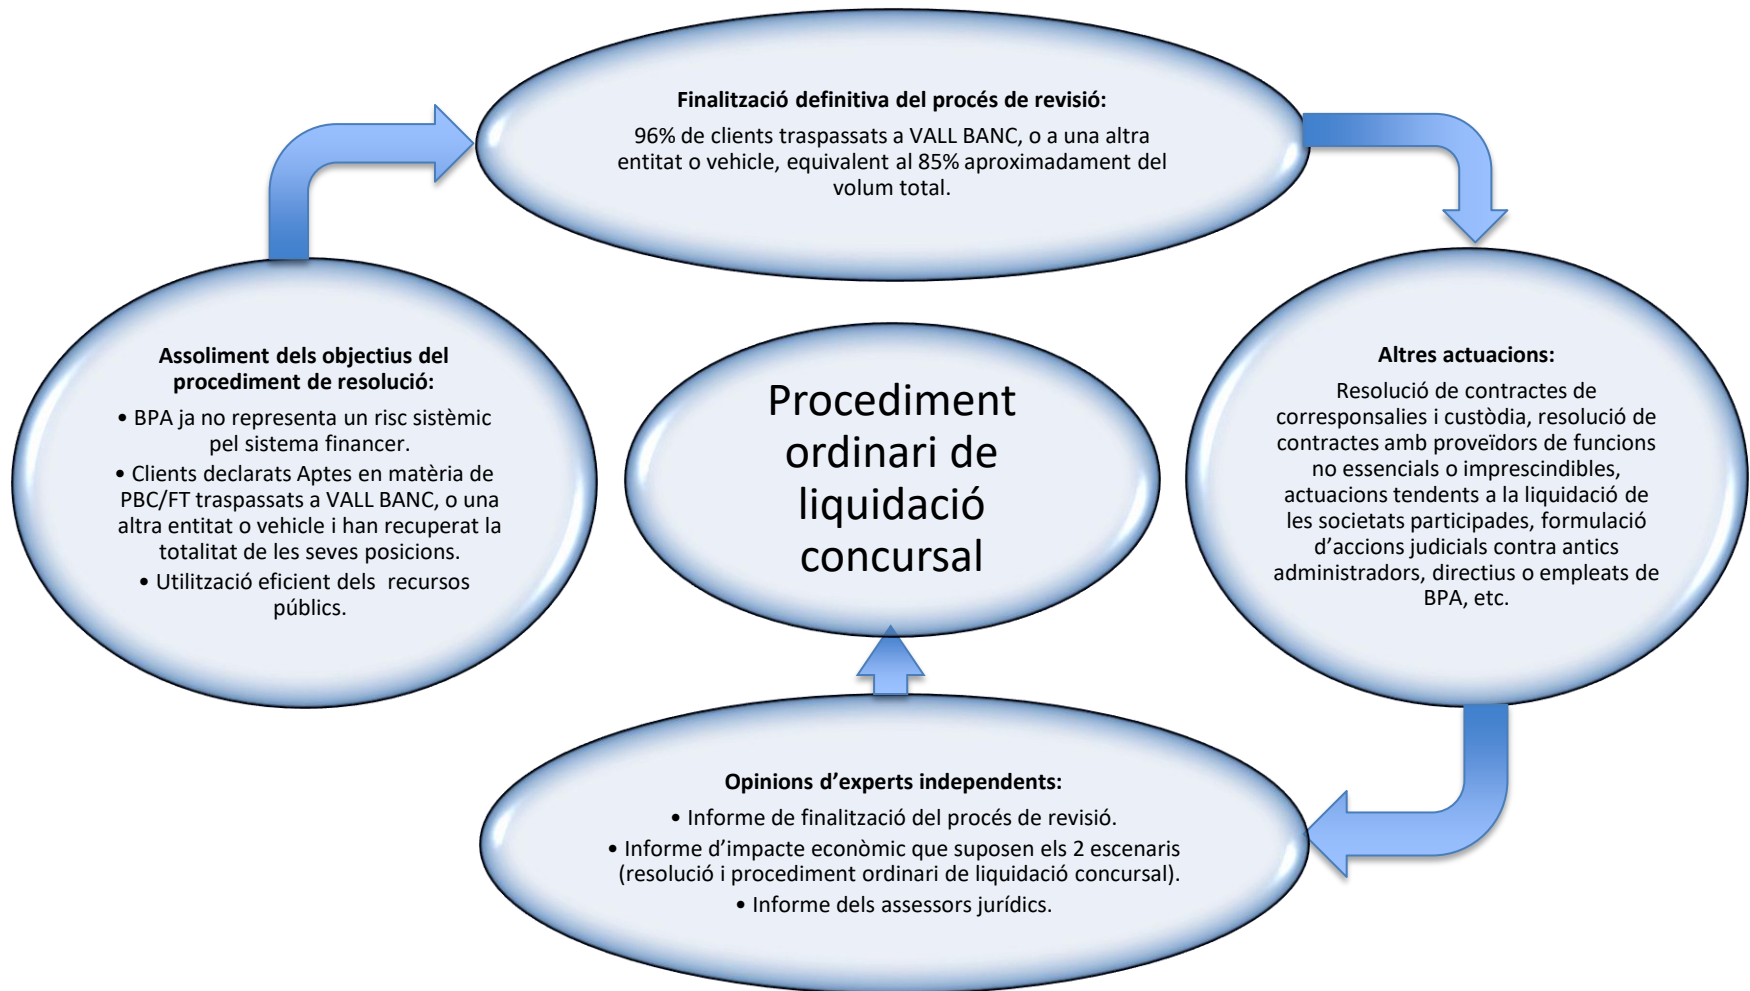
**Finalització definitiva del procés de revisió:**

96% de clients traspassats a VALL BANC, o a una altra entitat o vehicle, equivalent al 85% aproximadament del volum total.

**Assoliment dels objectius del procediment de resolució:**

• BPA ja no representa un risc sistèmic pel sistema financer.

• Clients declarats Aptes en matèria de PBC/FT traspassats a VALL BANC, o una altra entitat o vehicle i han recuperat la totalitat de les seves posicions.

• Utilització eficient dels recursos públics.

Procediment ordinari de liquidació concursal

**Altres actuacions:**

Resolució de contractes de corresponsalies i custòdia, resolució de contractes amb proveïdors de funcions no essencials o imprescindibles, actuacions tendents a la liquidació de les societats participades, formulació d'accions judicials contra antics administradors, directius o empleats de BPA, etc.

**Opinions d'experts independents:**

• Informe de finalització del procés de revisió.

• Informe d'impacte econòmic que suposen els 2 escenaris (resolució i procediment ordinari de liquidació concursal).

• Informe dels assessors jurídics.